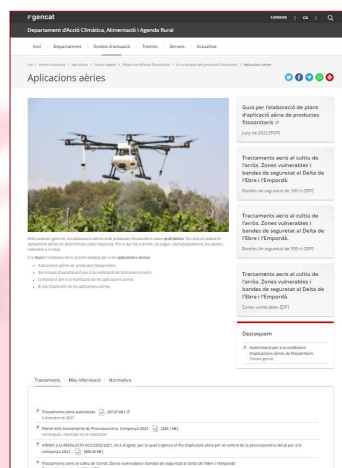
gencat

Contacte | CA | 

Departament d'Acció Climàtica, Alimentació i Agenda Rural

Inici | Departament | Àmbits d'actuació | Tràmits | Serveis | Actualitat

Inici > Àmbits d'actuació > Agricultura > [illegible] > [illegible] > Aplicacions aèries

Aplicacions aèries

Guia per l'elaboració de plans d'aplicació aèria de productes fitosanitaris
Juny de 2022 [PDF]

Tractaments aeris al cultiu de l'arròs. Zones vulnerables i bandes de seguretat al Delta de l'Ebre i l'Empordà.
Bandes de seguretat de 100 m [ZIP]

Tractaments aeris al cultiu de l'arròs. Zones vulnerables i bandes de seguretat al Delta de l'Ebre i l'Empordà.
Bandes de seguretat de 500 m [ZIP]

Tractaments aeris al cultiu de l'arròs. Zones vulnerables i bandes de seguretat al Delta de l'Ebre i l'Empordà.
Zones vulnerables [ZIP]

Destaquem

Autorització per a la realització d'aplicacions aèries de fitosanitaris
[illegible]

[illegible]

Tractaments | Més informació | Normativa

Tractaments aeris autoritzats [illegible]
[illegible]

Manual dels tractaments de Processionària. Campanya 2021 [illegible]
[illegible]

ANNEX a la RESOLUCIÓ ACC/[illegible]/2021, de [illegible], per la qual s'aprova el Pla d'aplicació aèria per al control de la processionària del pi per a la campanya 2021 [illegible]

Tractaments aeris al cultiu de l'arròs. Zones vulnerables i bandes de seguretat al Delta de l'Ebre i l'Empordà.